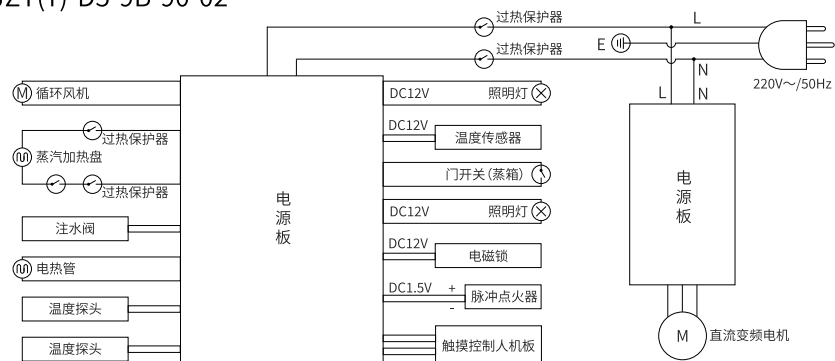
Z1(T) D5 9B 90 02

过热保护器
过热保护器
L
E
N
220V～/50Hz
L
N

M 循环风机
过热保护器
蒸汽加热盘
过热保护器
注水阀
电热管
温度探头
温度探头

电源板

DC12V 照明灯
DC12V 温度传感器
门开关(蒸箱)
DC12V 照明灯
DC12V 电磁锁
DC1.5V + - 脉冲点火器
触摸控制人机板

电源板

M 直流变频电机